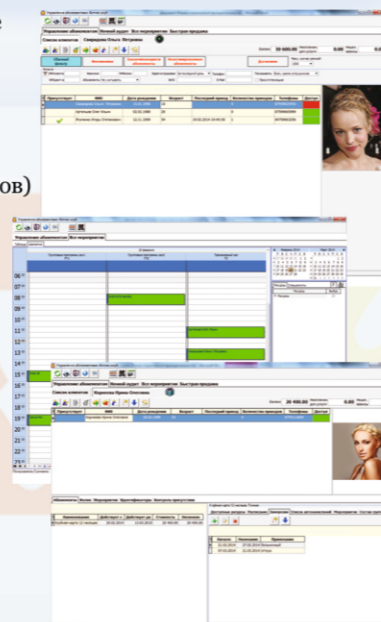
ов)

Управление абонементами Личный кадет Все мероприятия Быстрая продажа

Список клиентов

Управление абонементами Все мероприятия

06
07
08
09
10
11
12
13
14
15
16
17
18
19
20
21
22
23

Управление абонементами Личный кадет Все мероприятия Быстрая продажа

Список клиентов Королева Ирина Олеговна

20 400.00